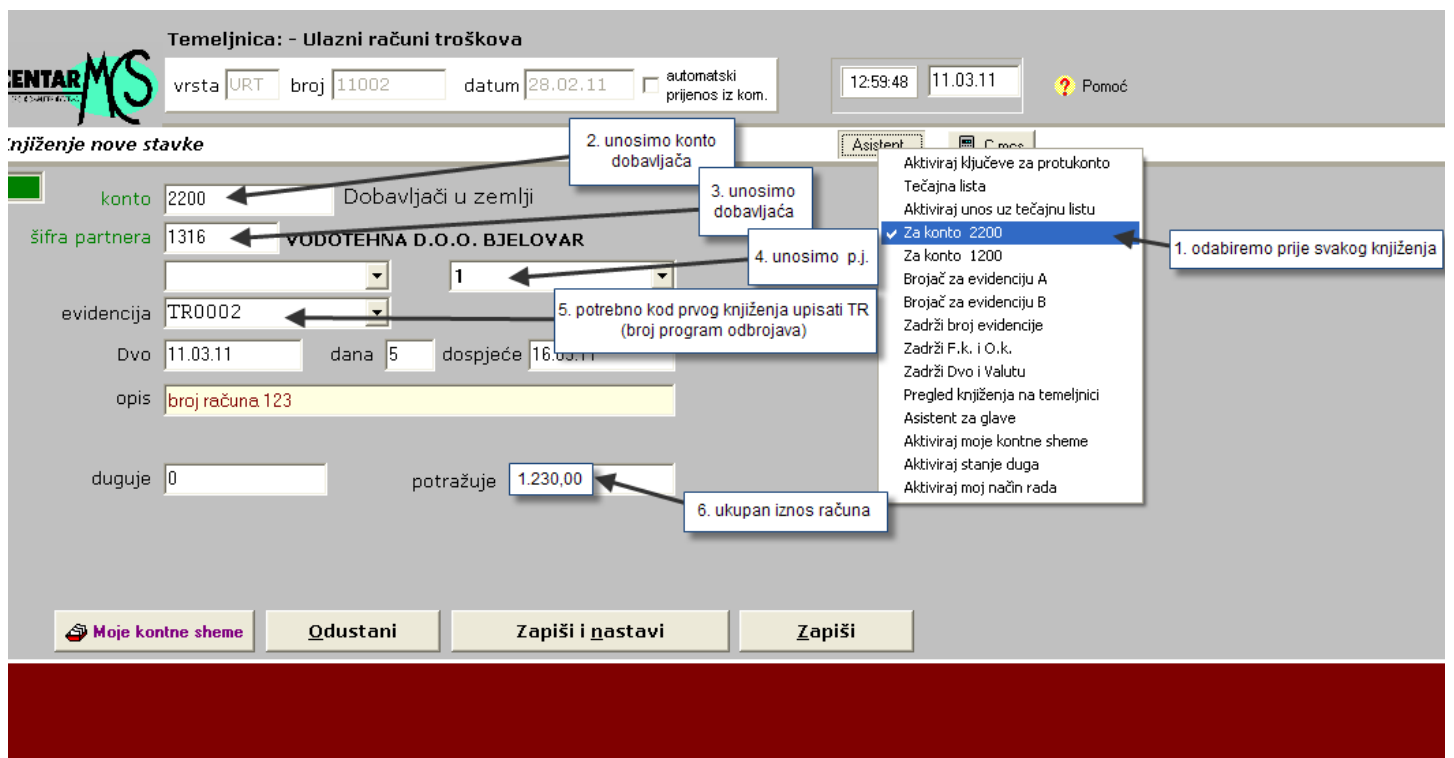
CENTAR MS

Temeljnica: - Ulazni računi troškova

vrsta URT broj 11002 datum 28.02.11 automatski prijenos iz kom.

12:59:48 11.03.11

Pomoć

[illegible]njiženje nove stavke

Asistent C.mcs

2. unosimo konto dobavljača

3. unosimo dobavljaća

konto 2200 Dobavljači u zemlji

šifra partnera 1316 VODOTEHNA D.O.O. BJELOVAR

4. unosimo p.j.

1

evidencija TR0002

5. potrebno kod prvog knjiženja upisati TR (broj program odbrojava)

Dvo 11.03.11 dana 5 dospjeće 16.03.11

opis broj računa 123

duguje 0 potražuje 1.230,00

6. ukupan iznos računa

Aktiviraj ključeve za protukonto
Tečajna lista
Aktiviraj unos uz tečajnu listu
Za konto 2200
Za konto 1200
Brojač za evidenciju A
Brojač za evidenciju B
Zadrži broj evidencije
Zadrži F.k. i O.k.
Zadrži Dvo i Valutu
Pregled knjiženja na temeljnici
Asistent za glave
Aktiviraj moje kontne sheme
Aktiviraj stanje duga
Aktiviraj moj način rada

1. odabiremo prije svakog knjiženja

Moje kontne sheme
Odustani
Zapiši i nastavi
Zapiši